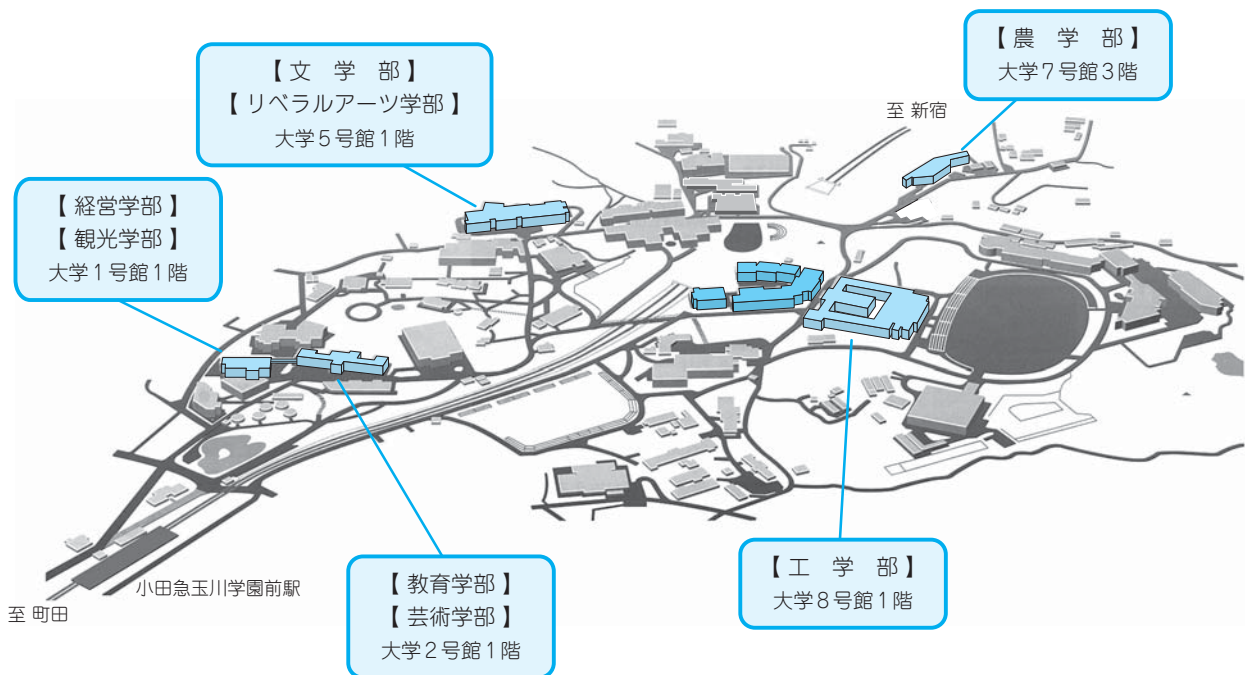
【文 学 部】
【リベラルアーツ学部】
大学５号館１階

【農 学 部】
大学７号館３階

至 新宿

【経営学部】
【観光学部】
大学１号館１階

小田急玉川学園前駅

至 町田

【教育学部】
【芸術学部】
大学２号館１階

【工 学 部】
大学８号館１階